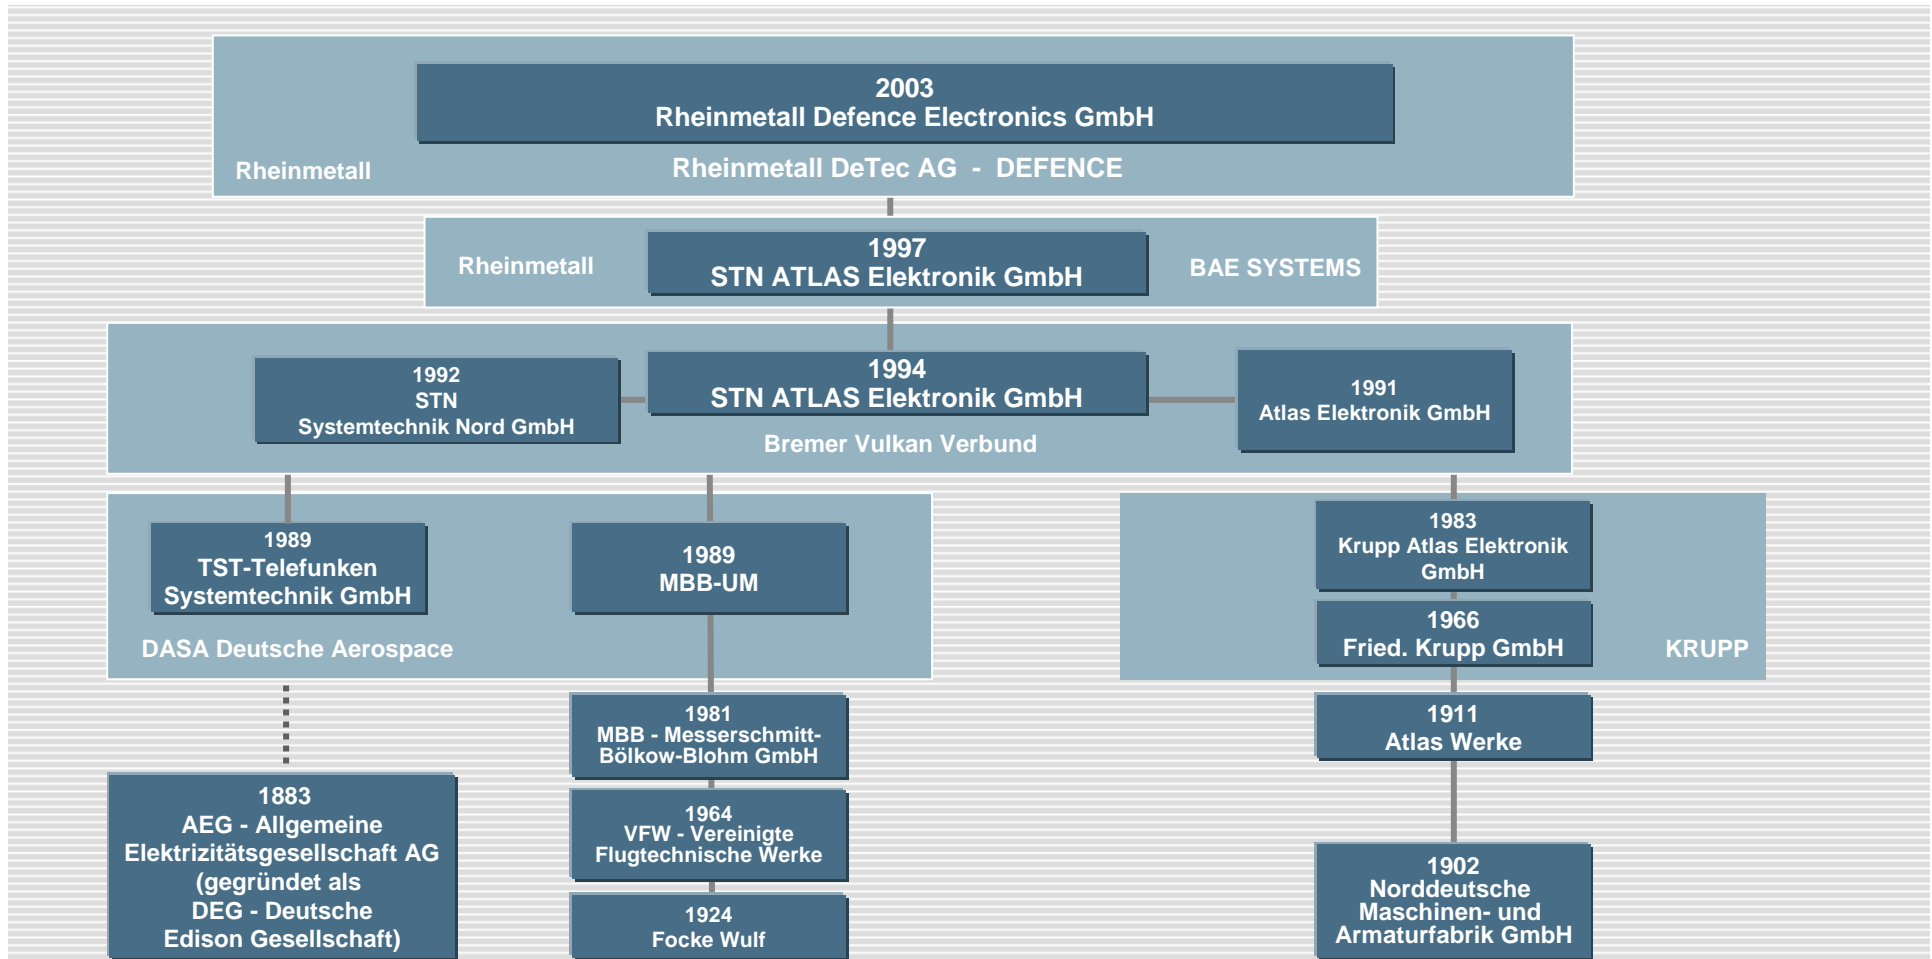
2003
Rheinmetall Defence Electronics GmbH

Rheinmetall

Rheinmetall DeTec AG - DEFENCE

Rheinmetall

1997
STN ATLAS Elektronik GmbH

BAE SYSTEMS

1992
STN
Systemtechnik Nord GmbH

1994
STN ATLAS Elektronik GmbH

1991
Atlas Elektronik GmbH

Bremer Vulkan Verbund

1989
TST-Telefunken
Systemtechnik GmbH

1989
MBB-UM

DASA Deutsche Aerospace

1983
Krupp Atlas Elektronik GmbH

1966
Fried. Krupp GmbH

KRUPP

1981
MBB - Messerschmitt-Bölkow-Blohm GmbH

1911
Atlas Werke

1883
AEG - Allgemeine Elektrizitätsgesellschaft AG
(gegründet als
DEG - Deutsche
Edison Gesellschaft)

1964
VFW - Vereinigte
Flugtechnische Werke

1924
Focke Wulf

1902
Norddeutsche
Maschinen- und
Armaturfabrik GmbH